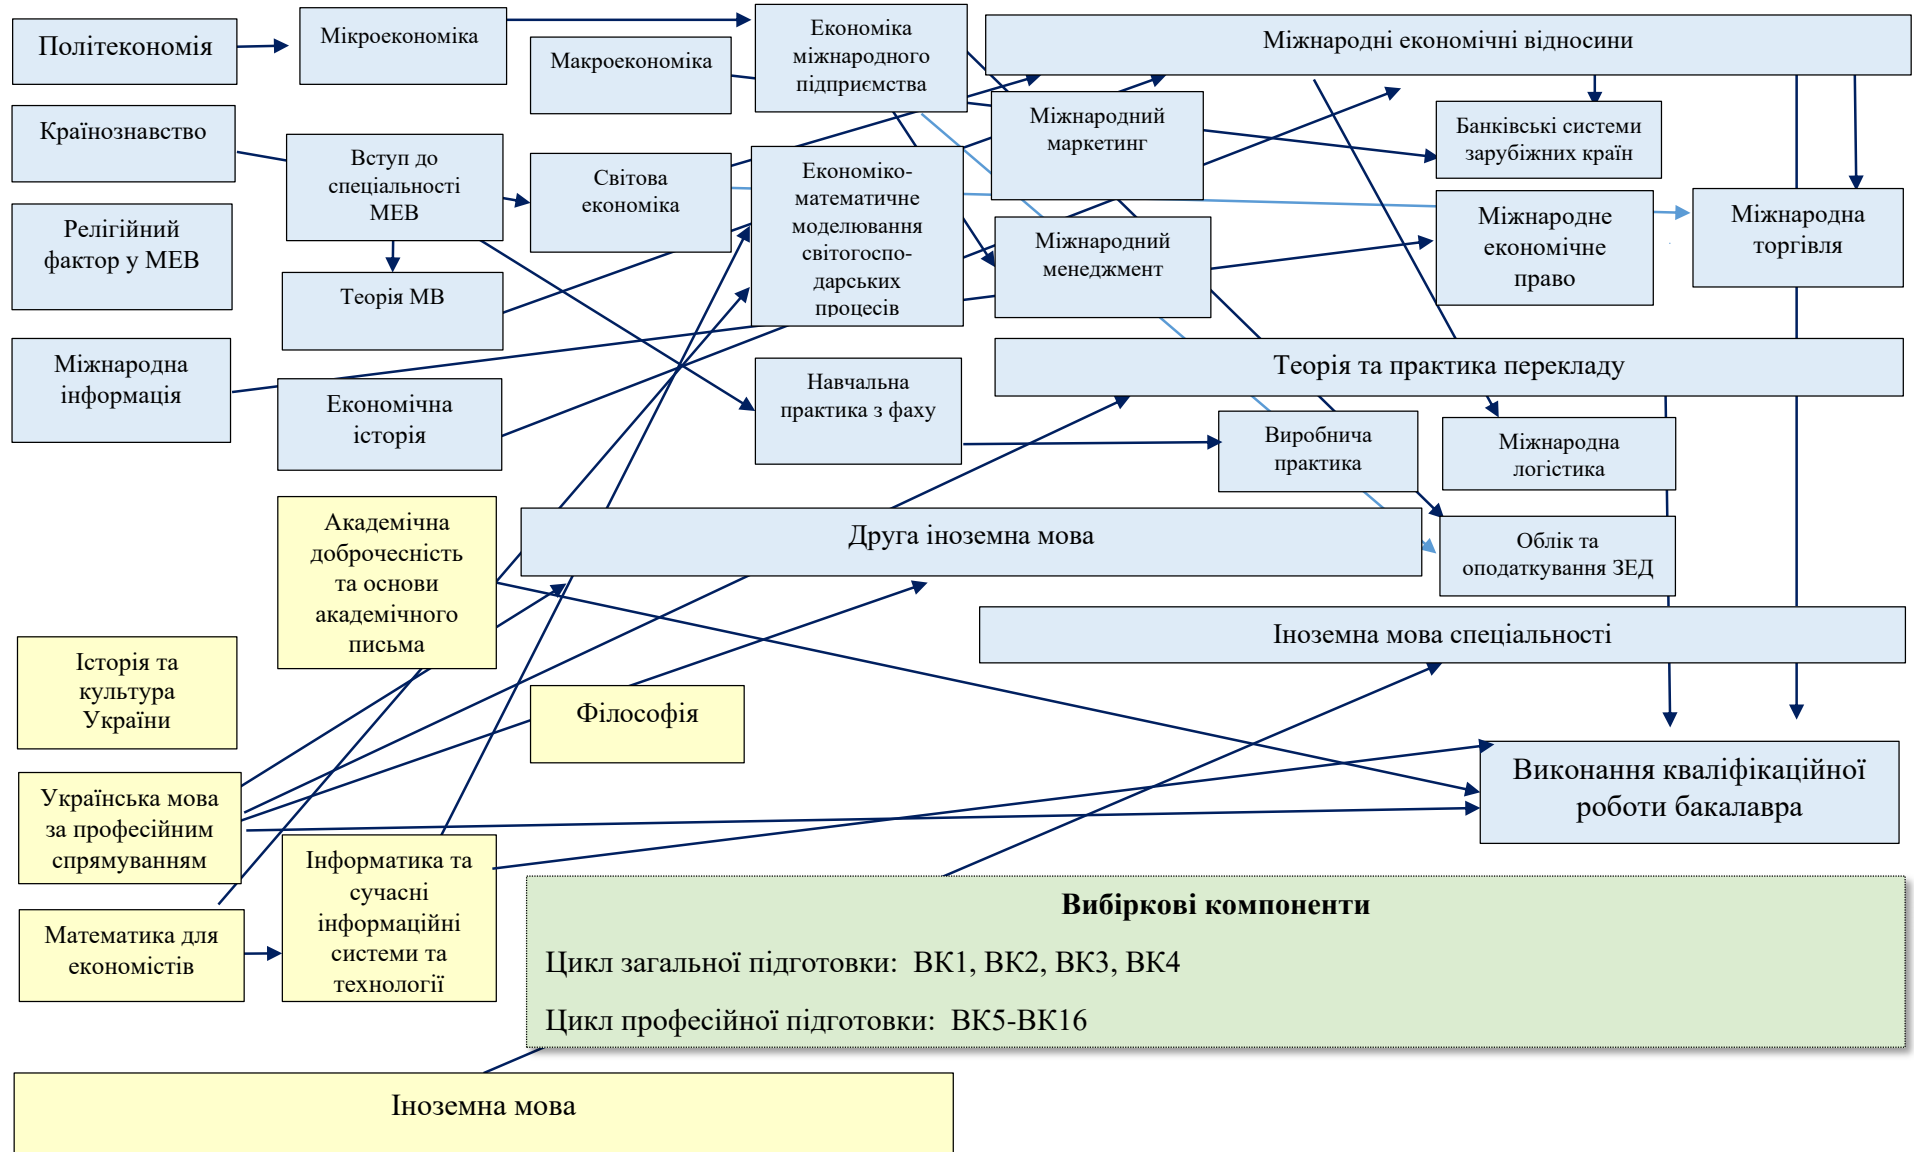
Політекономія

Мікроекономіка

Макроекономіка

Економіка міжнародного підприємства

Міжнародні економічні відносини

Країнознавство

Вступ до спеціальності МЕВ

Світова економіка

Економіко-математичне моделювання світогосподарських процесів

Міжнародний маркетинг

Банківські системи зарубіжних країн

Релігійний фактор у МЕВ

Теорія МВ

Міжнародний менеджмент

Міжнародне економічне право

Міжнародна торгівля

Міжнародна інформація

Економічна історія

Навчальна практика з фаху

Теорія та практика перекладу

Виробнича практика

Міжнародна логістика

Академічна доброчесність та основи академічного письма

Друга іноземна мова

Облік та оподаткування ЗЕД

Іноземна мова спеціальності

Історія та культура України

Філософія

Українська мова за професійним спрямуванням

Виконання кваліфікаційної роботи бакалавра

Інформатика та сучасні інформаційні системи та технології

Математика для економістів

Вибіркові компоненти

Цикл загальної підготовки: ВК1, ВК2, ВК3, ВК4

Цикл професійної підготовки: ВК5-ВК16

Іноземна мова